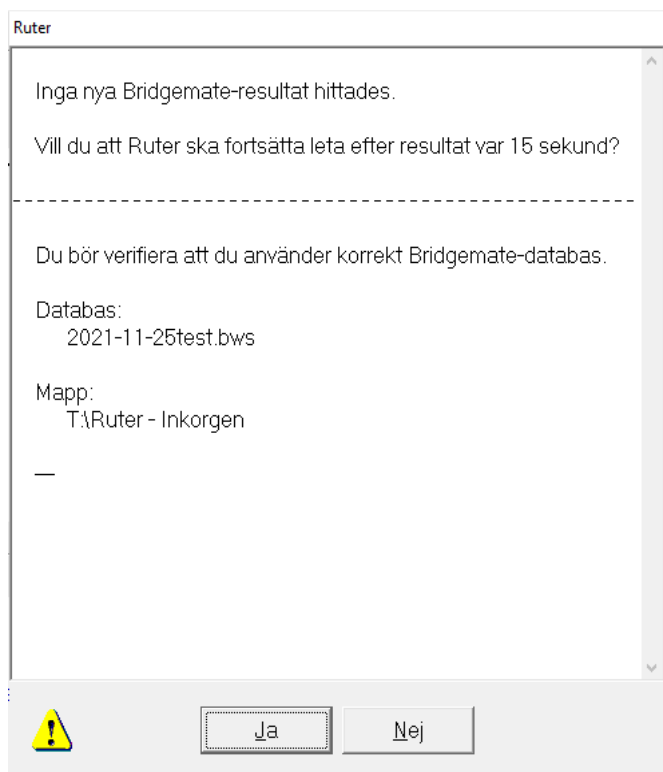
Ruter

Inga nya Bridgemate-resultat hittades.

Vill du att Ruter ska fortsätta leta efter resultat var 15 sekund?

-----------------------------------------------

Du bör verifiera att du använder korrekt Bridgemate-databas.

Databas:
2021-11-25test.bws

Mapp:
T:\Ruter - Inkorgen

—

Ja

Nej